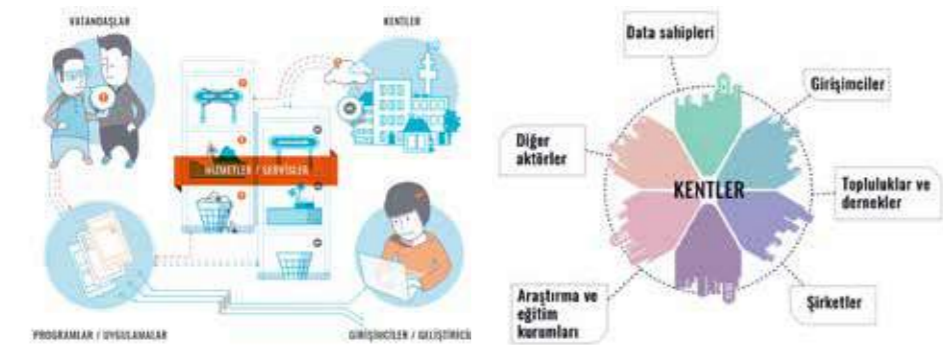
VATANDAŞLAR

KENTLER

HİZMETLER / SERVİSLER

PROGRAMLAR / UYGULAMALAR

GİRİŞİMCİLER / GELİŞTİRİCİ

Data sahipleri

Girişimciler

Diğer aktörler

KENTLER

Topluluklar ve dernekler

Araştırma ve eğitim kurumları

Şirketler